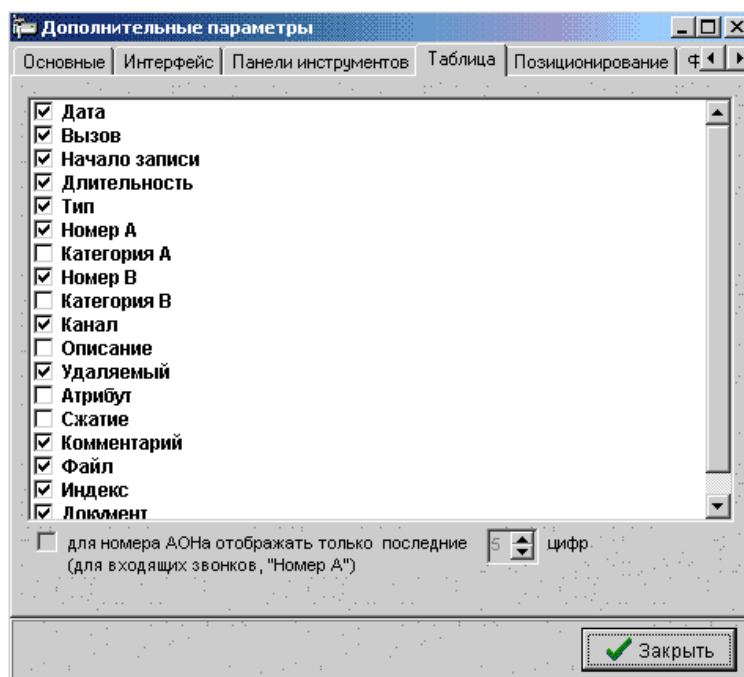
Дополнительные параметры

Основные | Интерфейс | Панели инструментов | Таблица | Позиционирование | Ф

Дата
Вызов
Начало записи
Длительность
Тип
Номер А
Категория А
Номер В
Категория В
Канал
Описание
Удаляемый
Атрибут
Сжатие
Комментарий
Файл
Индекс
Документ

для номера АОНа отображать только последние 5 цифр (для входящих звонков, "Номер А")

Закрыть